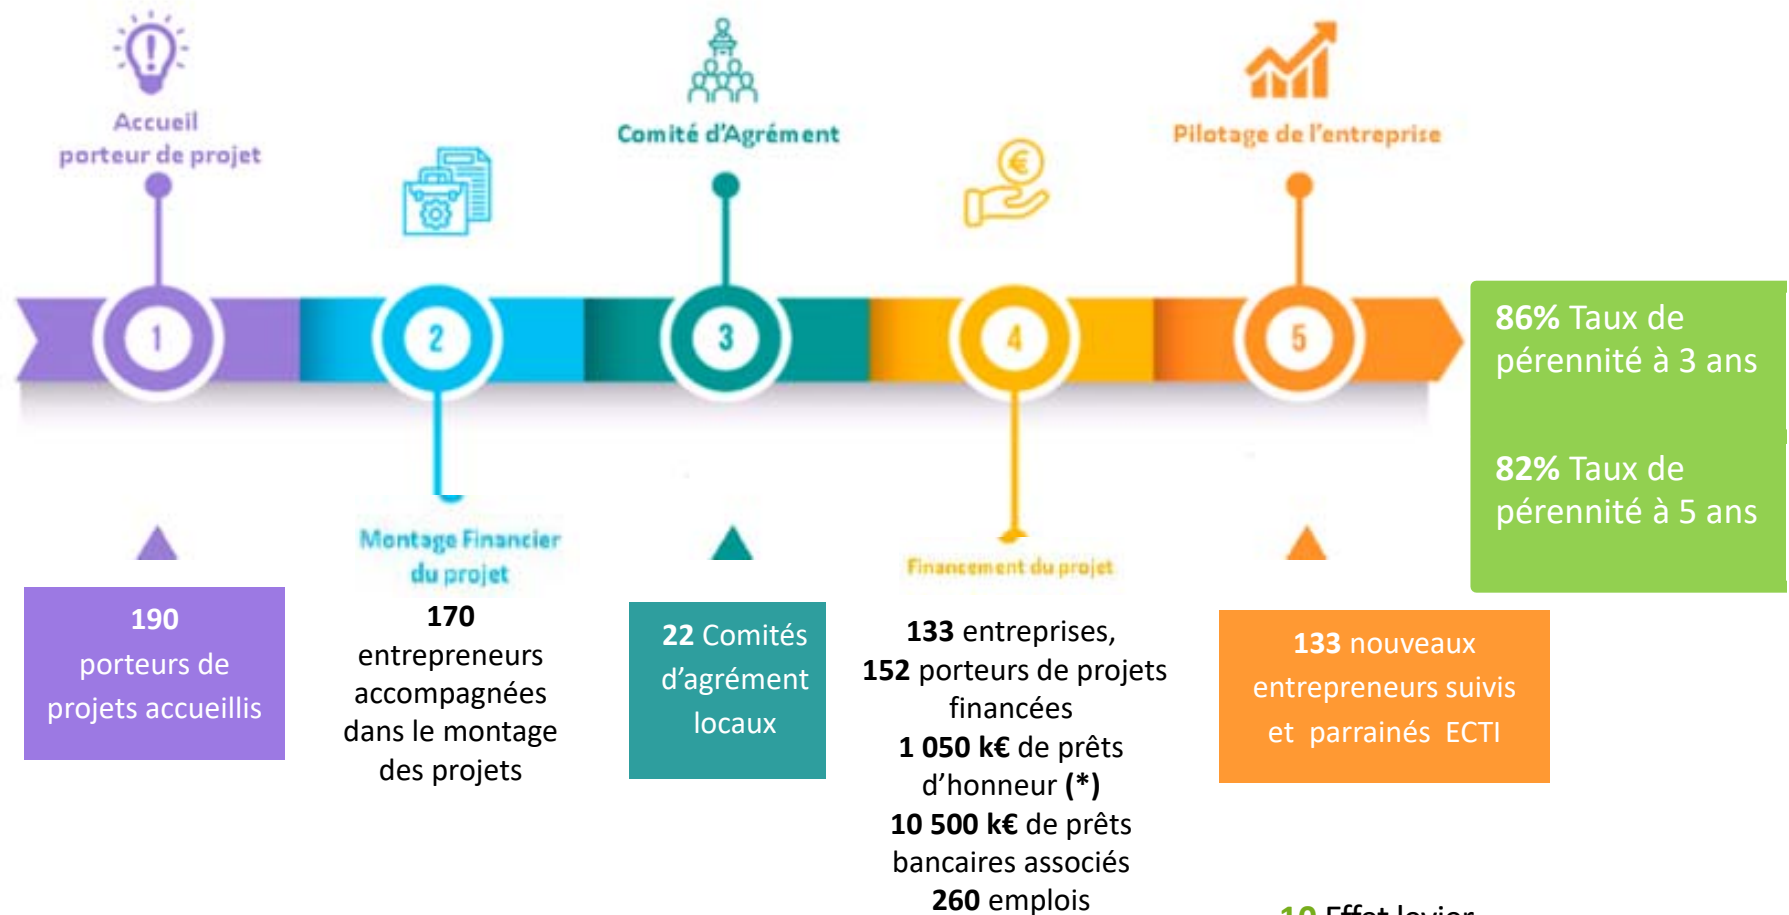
Accueil porteur de projet

Montage Financier du projet

Comité d'Agrément

Financement du projet

Pilotage de l'entreprise

1

2

3

4

5

86% Taux de pérennité à 3 ans

82% Taux de pérennité à 5 ans

190 porteurs de projets accueillis

170 entrepreneurs accompagnées dans le montage des projets

22 Comités d'agrément locaux

133 entreprises, 152 porteurs de projets financées
1 050 k€ de prêts d'honneur (*)
10 500 k€ de prêts bancaires associés
260 emplois

133 nouveaux entrepreneurs suivis et parrainés ECTI

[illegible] Effet levier